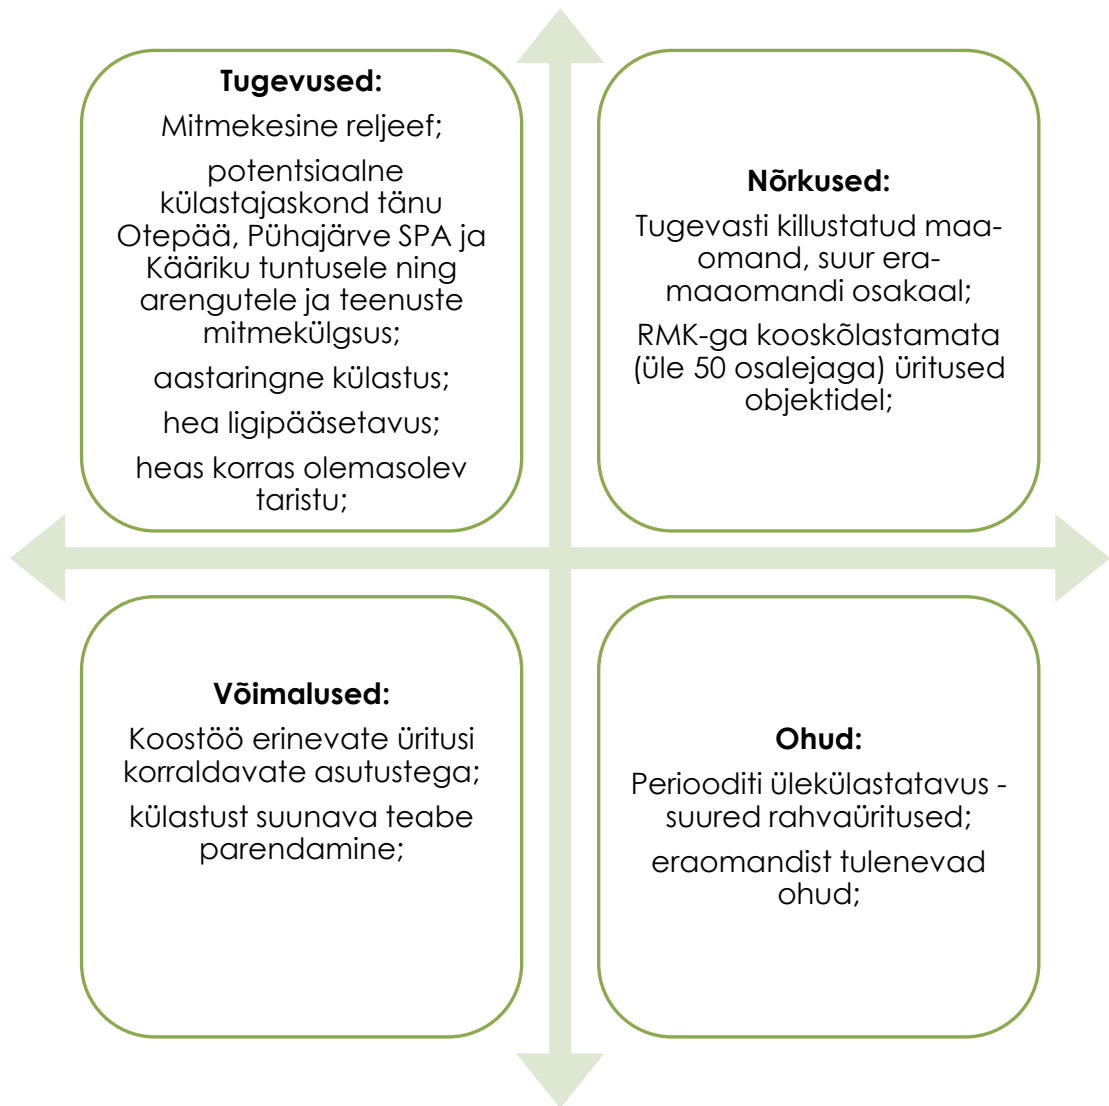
**Tugevused:**

Mitmekesine reljeef;

potentsiaalne külastajaskond tänu Otepää, Pühajärve SPA ja Kääriku tuntusele ning arengutele ja teenuste mitmekülgsus;

aastaringne külastus;

hea ligipääsetavus;

heas korras olemasolev taristu;

**Nõrkused:**

Tugevasti killustatud maa-omand, suur era-maaomandi osakaal;

RMK-ga kooskõlastamata (üle 50 osalejaga) üritused objektidel;

**Võimalused:**

Koostöö erinevate üritusi korraldavate asutustega;

külastust suunava teabe parendamine;

**Ohud:**

Perioodti ülekülastatavus - suured rahvaüritused;

eraomandist tulenevad ohud;